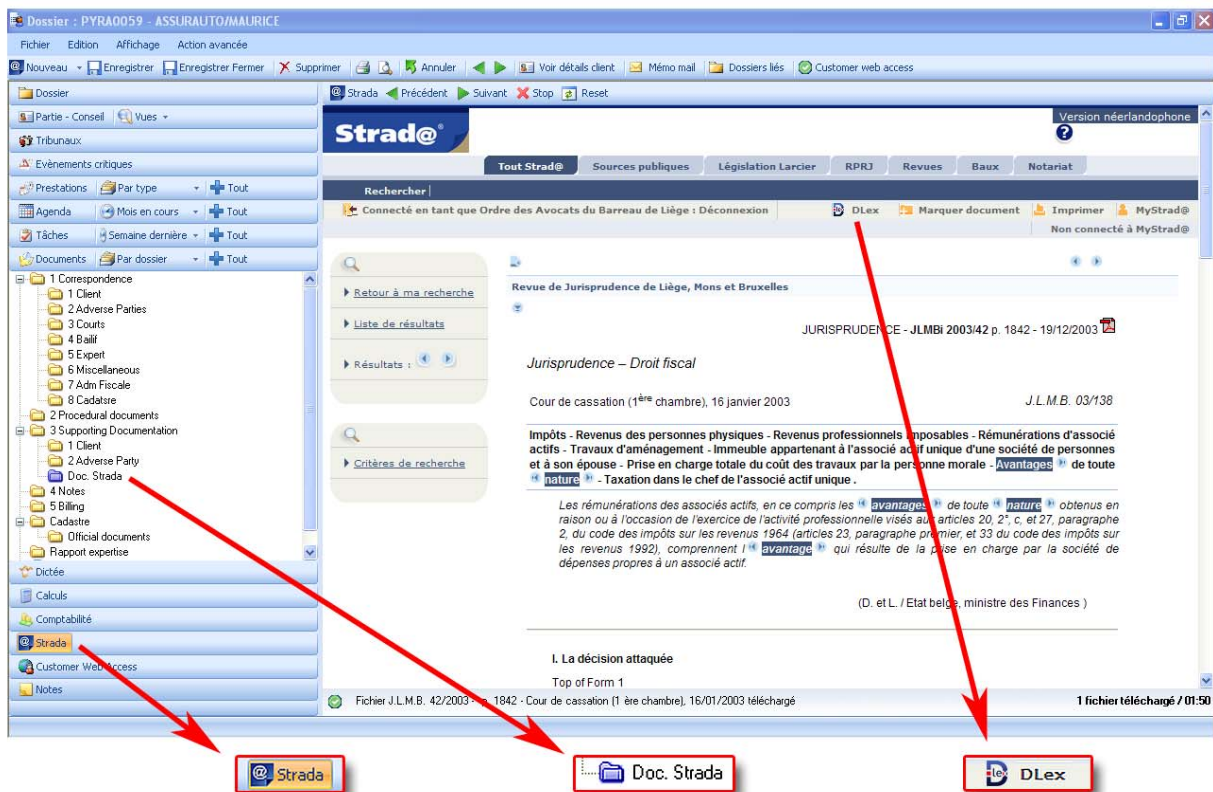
Dossier : PYRA0059 - ASSURAUTO/MAURICE

Fichier Edition Affichage Action avancée

Nouveau Enregistrer Enregistrer Fermer Supprimer Annuler Voir détails client Mémo mail Dossiers liés Customer web access

Dossier
Partie - Conseil Vues
Tribunaux
Evènements critiques
Prestations Par type Tout
Agenda Mois en cours Tout
Tâches Semaine dernière Tout
Documents Par dossier Tout

1 Correspondence
1 Client
2 Adverse Parties
3 Courts
4 Bailif
5 Expert
6 Miscellaneous
7 Adm Fiscale
8 Cadastre
2 Procedural documents
3 Supporting Documentation
1 Client
2 Adverse Party
Doc. Strada
4 Notes
5 Billing
Cadastre
Official documents
Rapport expertise

Dictée
Calculs
Comptabilité
Strada
Customer Web Access
Notes

Strada Précédent Suivant Stop Reset

Strad@

Version néerlandophone

Tout Strad@ Sources publiques Législation Larcier RPRJ Revues Baux Notariat

Rechercher

Connecté en tant que Ordre des Avocats du Barreau de Liège : Déconnexion DLex Marquer document Imprimer MyStrad@
Non connecté à MyStrad@

Retour à ma recherche
Liste de résultats
Résultats :

Critères de recherche

Revue de Jurisprudence de Liège, Mons et Bruxelles

JURISPRUDENCE - JLMBi 2003/42 p. 1842 - 19/12/2003

Jurisprudence – Droit fiscal

Cour de cassation ($1^{ère}$ chambre), 16 janvier 2003

J.L.M.B. 03/138

Impôts - Revenus des personnes physiques - Revenus professionnels imposables - Rémunérations d'associé actifs - Travaux d'aménagement - Immeuble appartenant à l'associé actif unique d'une société de personnes et à son épouse - Prise en charge totale du coût des travaux par la personne morale - Avantages de toute nature - Taxation dans le chef de l'associé actif unique .

Les rémunérations des associés actifs, en ce compris les avantages de toute nature obtenus en raison ou à l'occasion de l'exercice de l'activité professionnelle visés aux articles 20, 2°, c, et 27, paragraphe 2, du code des impôts sur les revenus 1964 (articles 23, paragraphe premier, et 33 du code des impôts sur les revenus 1992), comprennent l' avantage qui résulte de la prise en charge par la société de dépenses propres à un associé actif.

(D. et L. / Etat belge, ministre des Finances )

I. La décision attaquée

Top of Form 1

Fichier J.L.M.B. 42/2003 - p. 1842 - Cour de cassation (1 ère chambre), 16/01/2003 téléchargé

1 fichier téléchargé / 01:50

Strada

Doc. Strada

DLex